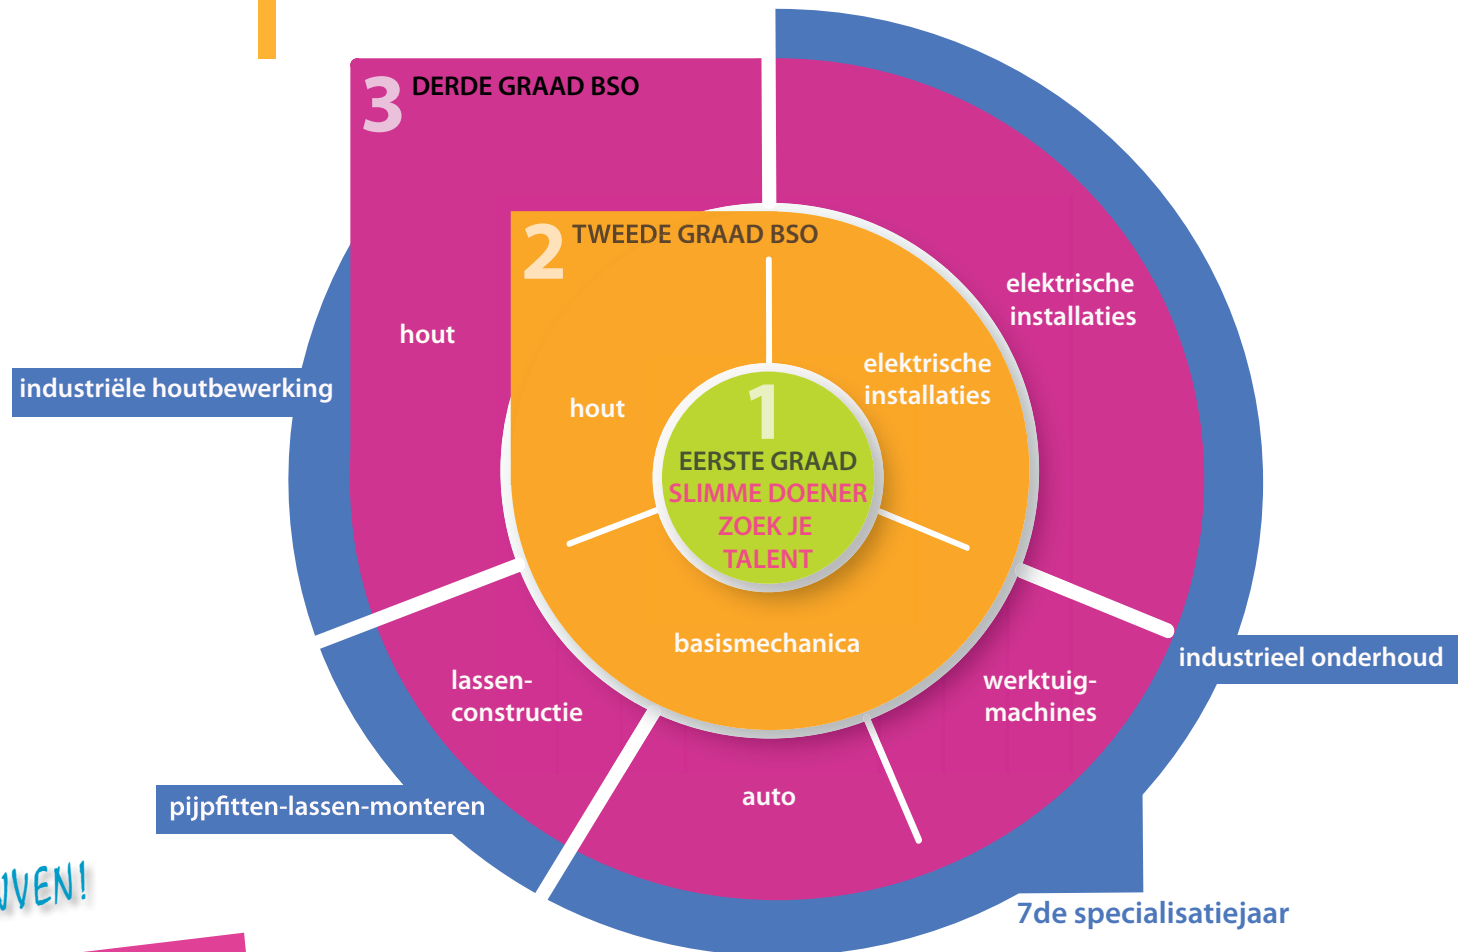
3 DERDE GRAAD BSO

2 TWEEDE GRAAD BSO

1 EERSTE GRAAD
SLIMME DOENER
ZOEK JE
TALENT

hout

industriële houtbewerking

hout

elektrische installaties

elektrische installaties

basismechanica

lassen-constructie

werktuig-machines

industrieel onderhoud

auto

pijpfitten-lassen-monteren

7de specialisatiejaar

VEN!